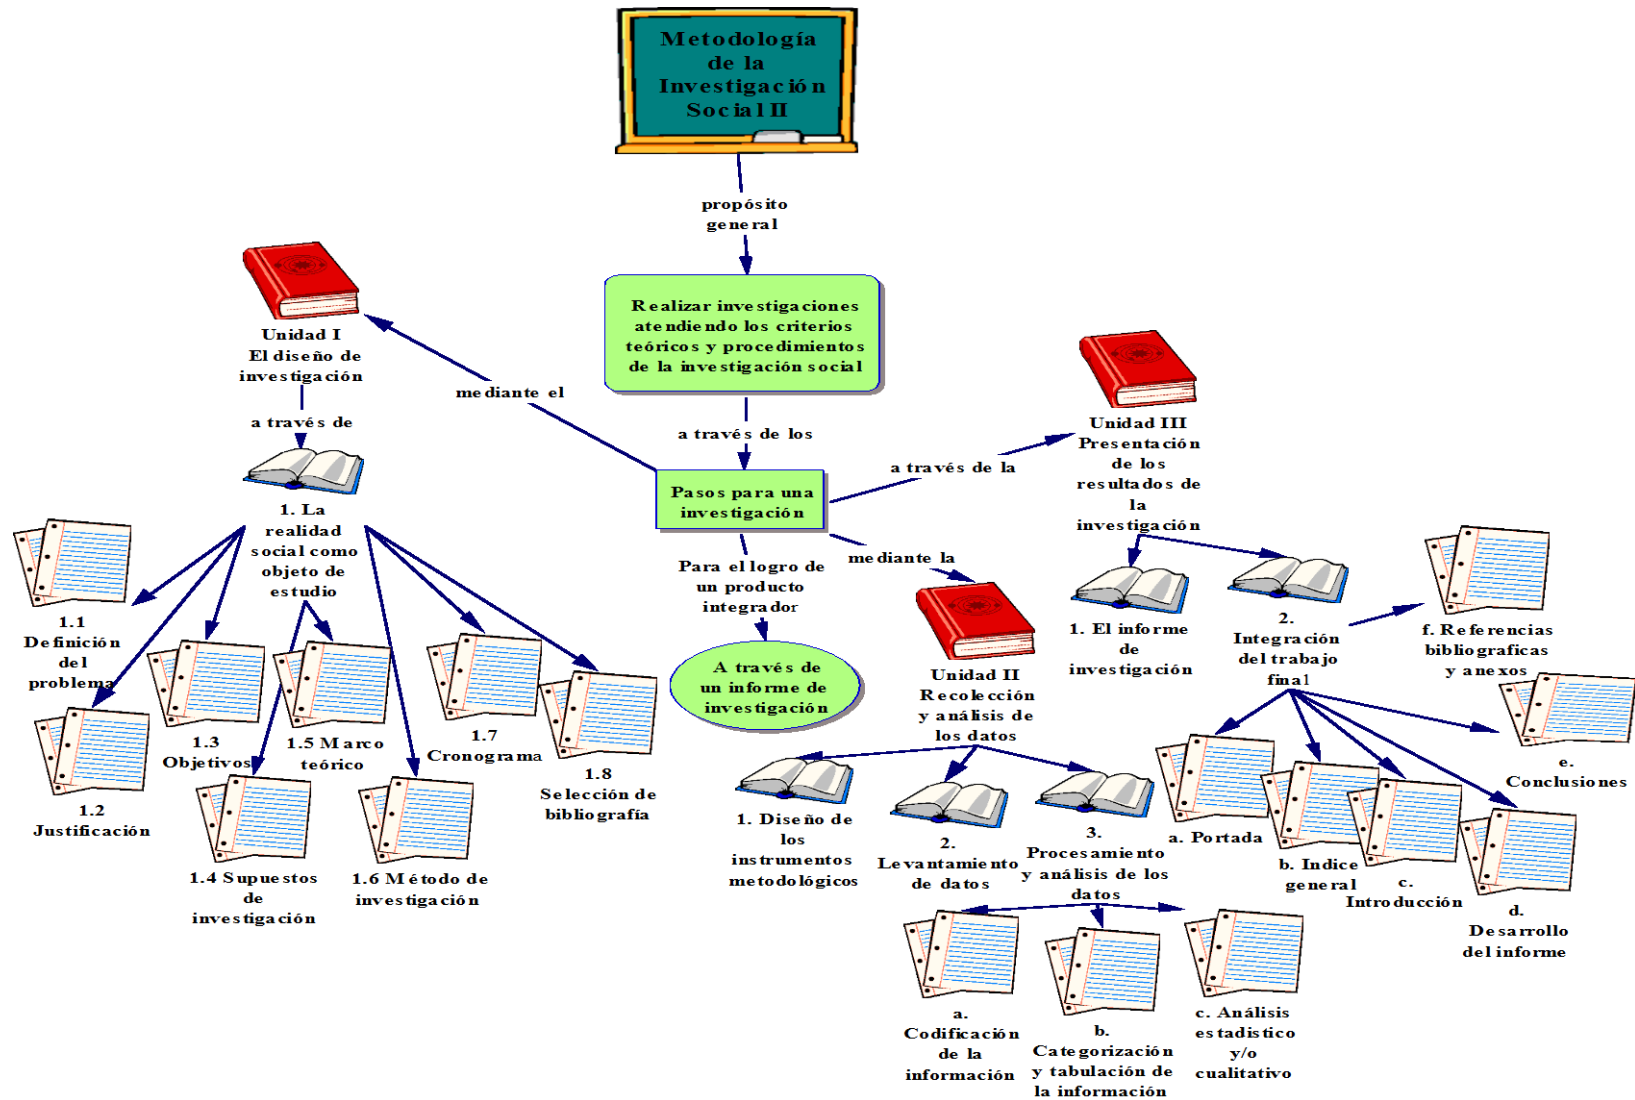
Metodología de la Investigación Social II

propósito general

Realizar investigaciones atendiendo los criterios teóricos y procedimientos de la investigación social

a través de los

Pasos para una investigación

mediante el

Unidad I
El diseño de investigación

a través de

1. La realidad social como objeto de estudio

1.1 Definición del problema

1.2 Justificación

1.3 Objetivos

1.4 Supuestos de investigación

1.5 Marco teórico

1.6 Método de investigación

1.7 Cronograma

1.8 Selección de bibliografía

Para el logro de un producto integrador

A través de un informe de investigación

mediante la

Unidad II
Recolección y análisis de los datos

1. Diseño de los instrumentos metodológicos

2. Levantamiento de datos

3. Procesamiento y análisis de los datos

a. Codificación de la información

b. Categorización y tabulación de la información

c. Análisis estadistico y/o cualitativo

a través de la

Unidad III
Presentación de los resultados de la investigación

1. El informe de investigación

2. Integración del trabajo final

f. Referencias bibliograficas y anexos

a. Portada

b. Indice general

c. Introducción

d. Desarrollo del informe

e. Conclusiones